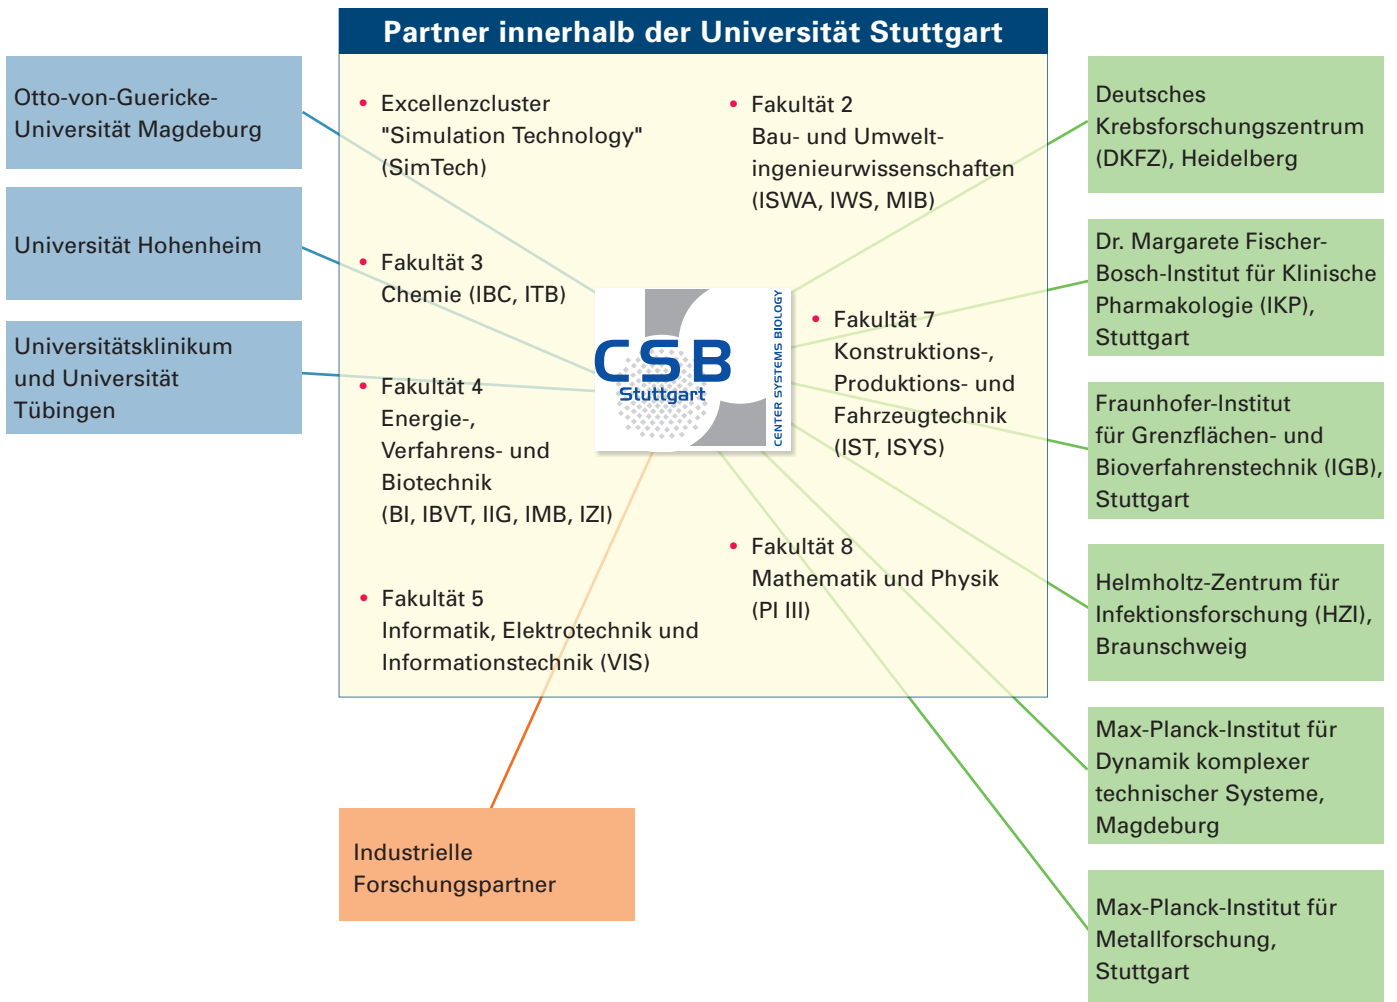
Partner innerhalb der Universität Stuttgart

Otto-von-Guericke-Universität Magdeburg

Universität Hohenheim

Universitätsklinikum und Universität Tübingen

• Excellenzcluster "Simulation Technology" (SimTech)

• Fakultät 2 Bau- und Umweltingenieurwissenschaften (ISWA, IWS, MIB)

• Fakultät 3 Chemie (IBC, ITB)

• Fakultät 4 Energie-, Verfahrens- und Biotechnik (BI, IBVT, IIG, IMB, IZI)

• Fakultät 5 Informatik, Elektrotechnik und Informationstechnik (VIS)

CSB Stuttgart
CENTER SYSTEMS BIOLOGY

• Fakultät 7 Konstruktions-, Produktions- und Fahrzeugtechnik (IST, ISYS)

• Fakultät 8 Mathematik und Physik (PI III)

Deutsches Krebsforschungszentrum (DKFZ), Heidelberg

Dr. Margarete Fischer-Bosch-Institut für Klinische Pharmakologie (IKP), Stuttgart

Fraunhofer-Institut für Grenzflächen- und Bioverfahrenstechnik (IGB), Stuttgart

Helmholtz-Zentrum für Infektionsforschung (HZI), Braunschweig

Max-Planck-Institut für Dynamik komplexer technischer Systeme, Magdeburg

Max-Planck-Institut für Metallforschung, Stuttgart

Industrielle Forschungspartner